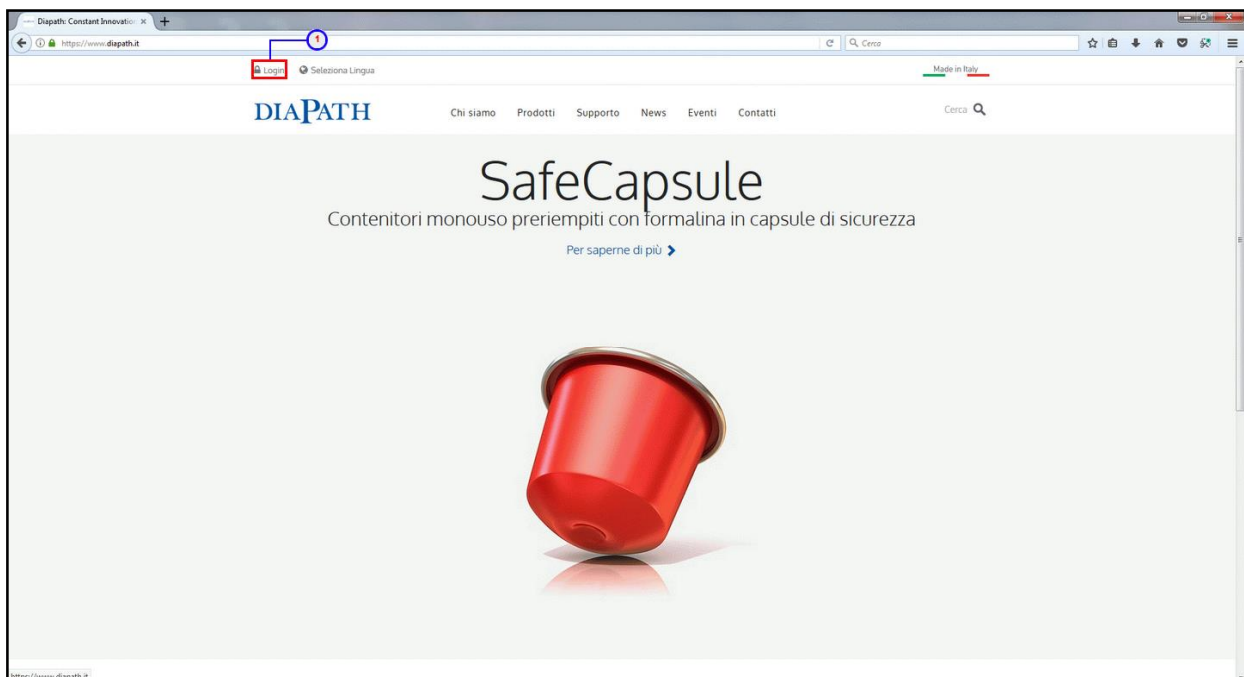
Diapath: Constant Innovatio ×

https://www.diapath.it

Cerca

1

Login

Seleziona Lingua

Made in Italy

DIAPATH

Chi siamo Prodotti Supporto News Eventi Contatti

Cerca

SafeCapsule

Contenitori monouso preriempiti con formalina in capsule di sicurezza

Per saperne di più

https://www.diapath.it